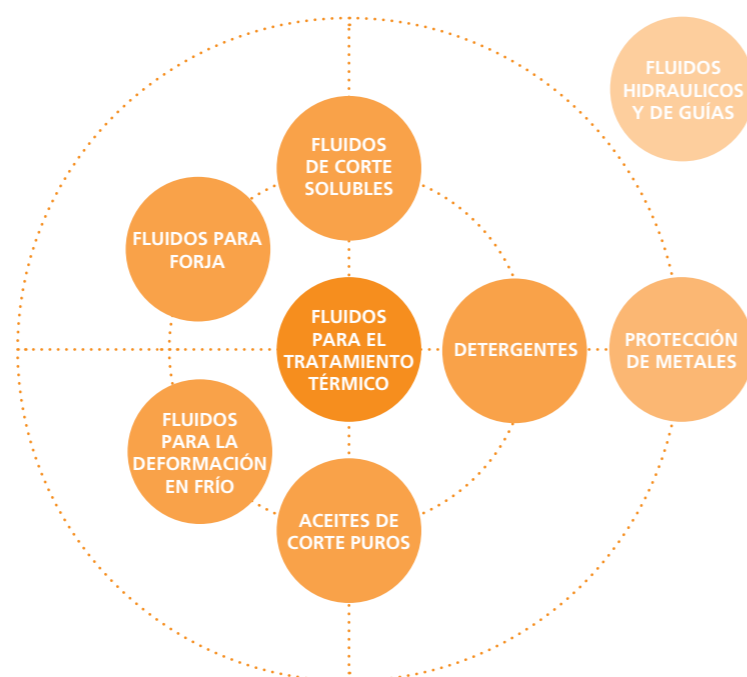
FLUIDOS HIDRAULICOS Y DE GUÍAS

FLUIDOS DE CORTE SOLUBLES

FLUIDOS PARA FORJA

FLUIDOS PARA EL TRATAMIENTO TÉRMICO

DETERGENTES

PROTECCIÓN DE METALES

FLUIDOS PARA LA DEFORMACIÓN EN FRÍO

ACEITES DE CORTE PUROS